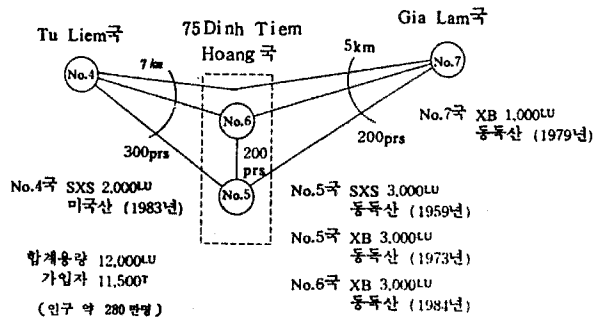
Tu Liem국

75 Dinh Tiem Hoang 국

Gia Lam국

7 km

5km

No.4

No.6

No.7

No.5

300prs

200 prs

200prs

No.7국 XB 1,000LU
동독산 (1979년)

No.4국 SXS 2,000LU
미국산 (1983년)

No.5국 SXS 3,000LU
동독산 (1959년)

No.5국 XB 3,000LU
동독산 (1973년)

No.6국 XB 3,000LU
동독산 (1984년)

합계용량 12,000LU
가입자 11,500T

(인구 약 280만명)